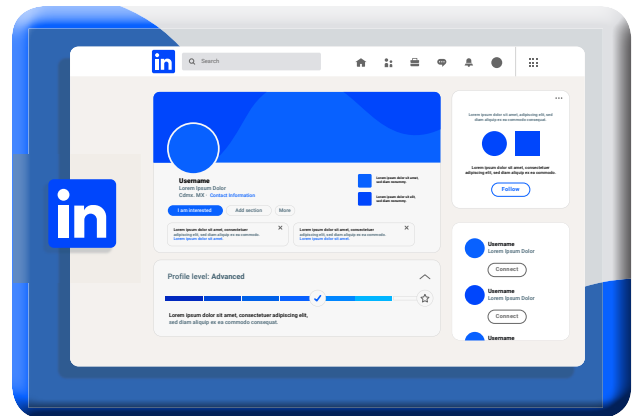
in

in Search

Username
Lorem Ipsum Dolor
Cdmx, MX · Contact Information

I am interested Add section More

Lorem ipsum dolor sit amet, sed diam nonummy.

Lorem ipsum dolor sit amet, sed diam nonummy.

Lorem ipsum dolor sit amet, consectetuer adipiscing elit, sed diam nonummy. Lorem ipsum dolor sit amet.

Lorem ipsum dolor sit amet, consectetuer adipiscing elit, sed diam nonummy. Lorem ipsum dolor sit amet.

Profile level: Advanced

Lorem ipsum dolor sit amet, consectetuer adipiscing elit, sed diam aliquip ex ea commodo consequat.

Lorem ipsum dolor sit amet, adipiscing elit, sed diam aliquip ex ea commodo consequat.

Lorem ipsum dolor sit amet, consectetuer adipiscing elit, sed diam aliquip ex ea commodo.

Follow

Username
Lorem Ipsum Dolor
Connect

Username
Lorem Ipsum Dolor
Connect

Username